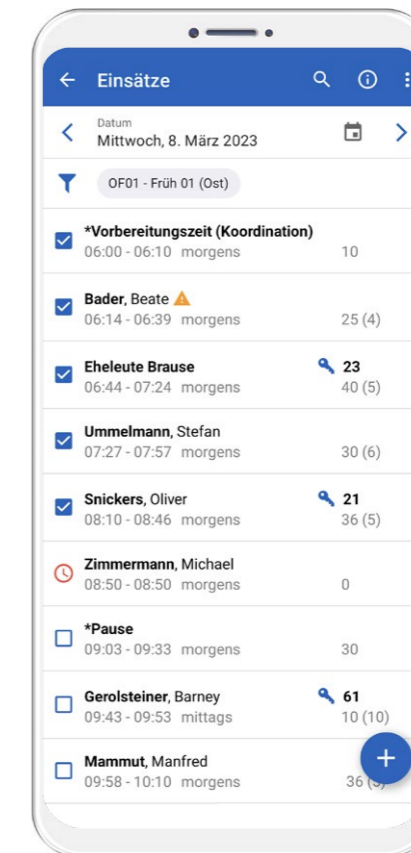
Einsätze

Datum
Mittwoch, 8. März 2023

OF01 - Früh 01 (Ost)

*Vorbereitungszeit (Koordination)
06:00 - 06:10 morgens 10

Bader, Beate
06:14 - 06:39 morgens 25 (4)

Eheleute Brause 23
06:44 - 07:24 morgens 40 (5)

Ummelmann, Stefan
07:27 - 07:57 morgens 30 (6)

Snickers, Oliver 21
08:10 - 08:46 morgens 36 (5)

Zimmermann, Michael
08:50 - 08:50 morgens 0

*Pause
09:03 - 09:33 morgens 30

Gerolsteiner, Barney 61
09:43 - 09:53 mittags 10 (10)

Mammut, Manfred
09:58 - 10:10 morgens 36 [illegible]